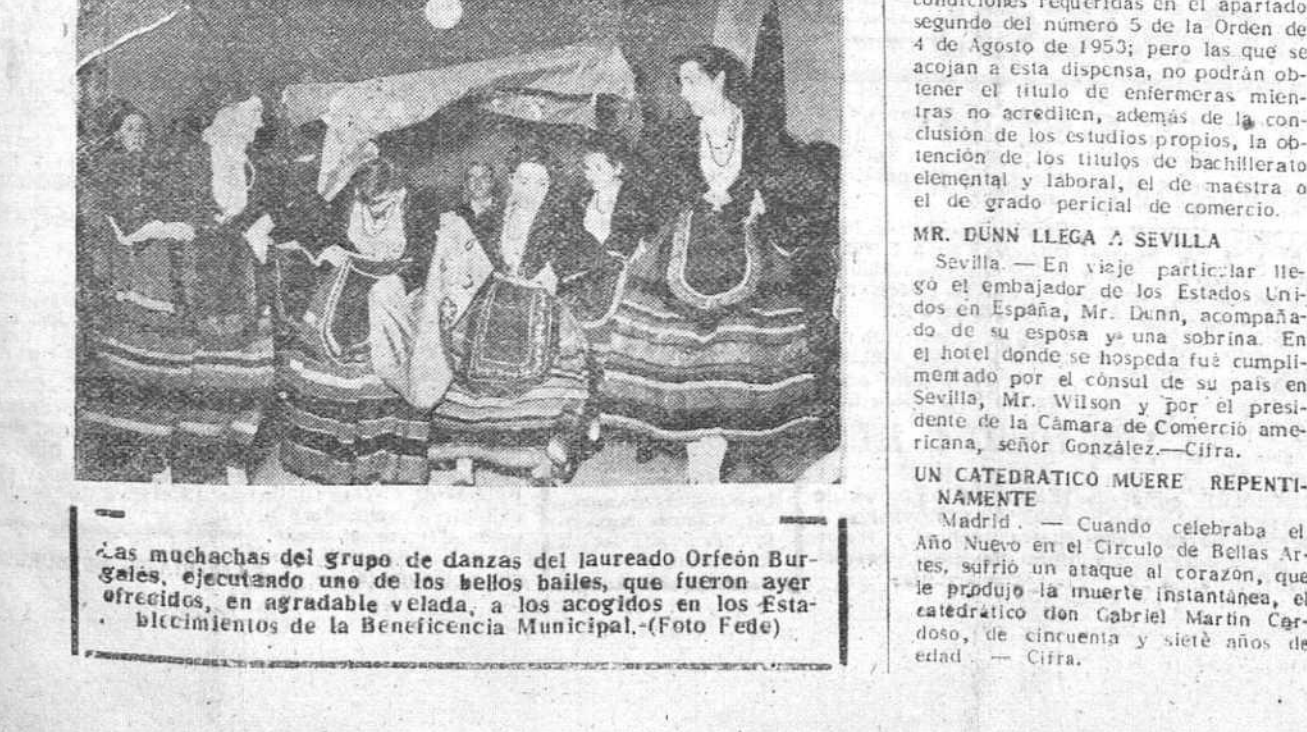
Las muchachas del grupo de danzas del laureado Orfeón Burgalés, ejecutando uno de los bellos bailes, que fueron ayer ofrecidos, en agradable velada, a los acogidos en los Establecimientos de la Beneficencia Municipal.-(Foto Fede)

condiciones requeridas en el apartado segundo del número 5 de la Orden de 4 de Agosto de 1953; pero las que se acojan a esta dispensa, no podrán obtener el título de enfermeras mientras no acrediten, además de la conclusión de los estudios propios, la obtención de los títulos de bachillerato elemental y laboral, el de maestra o el de grado pericial de comercio.

MR. DUNN LLEGA A SEVILLA

Sevilla. — En viaje particular llegó el embajador de los Estados Unidos en España, Mr. Dunn, acompañado de su esposa y una sobrina. En el hotel donde se hospeda fué cumplimentado por el cónsul de su país en Sevilla, Mr. Wilson y por el presidente de la Cámara de Comercio americana, señor González.—Cifra.

UN CATEDRATICO MUERE REPENTINAMENTE

Madrid. — Cuando celebraba el Año Nuevo en el Círculo de Bellas Artes, sufrió un ataque al corazón, que le produjo la muerte instantánea, el catedrático don Gabriel Martín Cardoso, de cincuenta y siete años de edad. — Cifra.